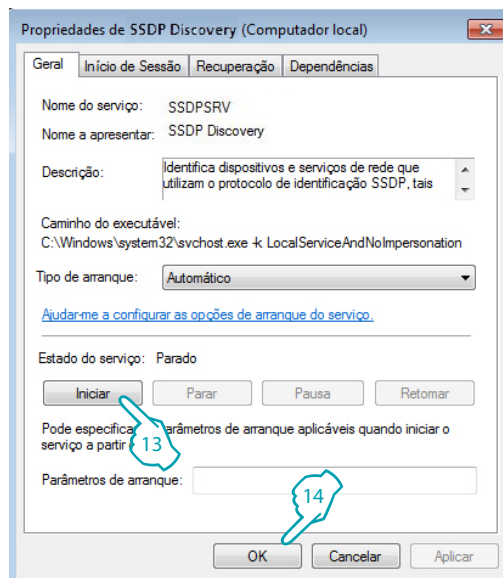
Propriedades de SSDP Discovery (Computador local)

Geral | Início de Sessão | Recuperação | Dependências

Nome do serviço: SSDPSRV

Nome a apresentar: SSDP Discovery

Descrição: Identifica dispositivos e serviços de rede que utilizam o protocolo de identificação SSDP, tais

Caminho do executável:
C:\Windows\system32\svchost.exe -k LocalServiceAndNoImpersonation

Tipo de arranque: Automático

Ajudar-me a configurar as opções de arranque do serviço.

Estado do serviço: Parado

Iniciar | Parar | Pausa | Retomar

Pode especificar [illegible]parâmetros de arranque aplicáveis quando iniciar o serviço a partir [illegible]

13

Parâmetros de arranque:

14

OK | Cancelar | Aplicar